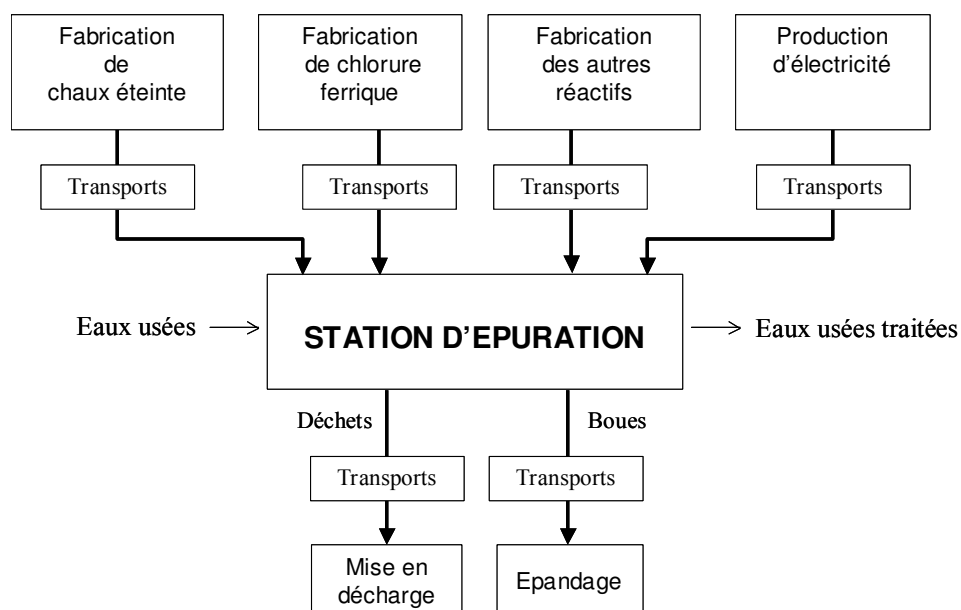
Fabrication de chaux éteinte

Fabrication de chlorure ferrique

Fabrication des autres réactifs

Production d'électricité

Transports

Transports

Transports

Transports

Eaux usées

STATION D'EPURATION

Eaux usées traitées

Déchets

Boues

Transports

Transports

Mise en décharge

Epandage